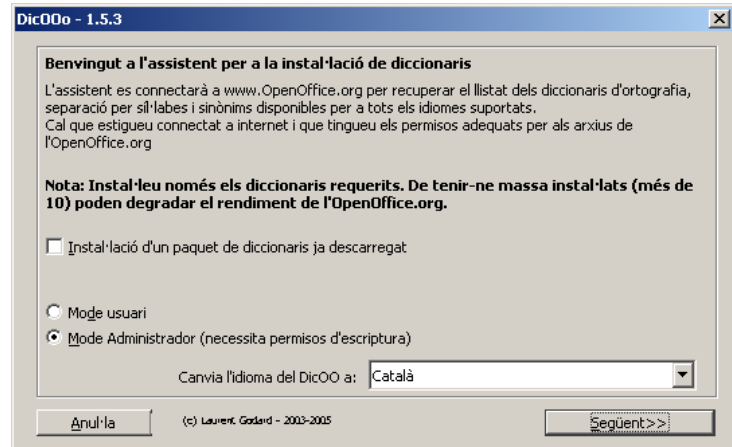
DicOOo - 1.5.3

Benvingut a l'assistent per a la instal·lació de diccionaris

L'assistent es connectarà a www.OpenOffice.org per recuperar el llistat dels diccionaris d'ortografia, separació per sil·labes i sinònims disponibles per a tots els idiomes suportats.
Cal que estigueu connectat a internet i que tingueu els permisos adequats per als arxius de l'OpenOffice.org

Nota: Instal·leu només els diccionaris requerits. De tenir-ne massa instal·lats (més de 10) poden degradar el rendiment de l'OpenOffice.org.

Instal·lació d'un paquet de diccionaris ja descarregat

Mode usuari

Mode Administrador (necessita permisos d'escriptura)

Canvia l'idioma del DicOO a: Català

Anul·la

(c) Laurent Godard - 2003-2005

Següent>>